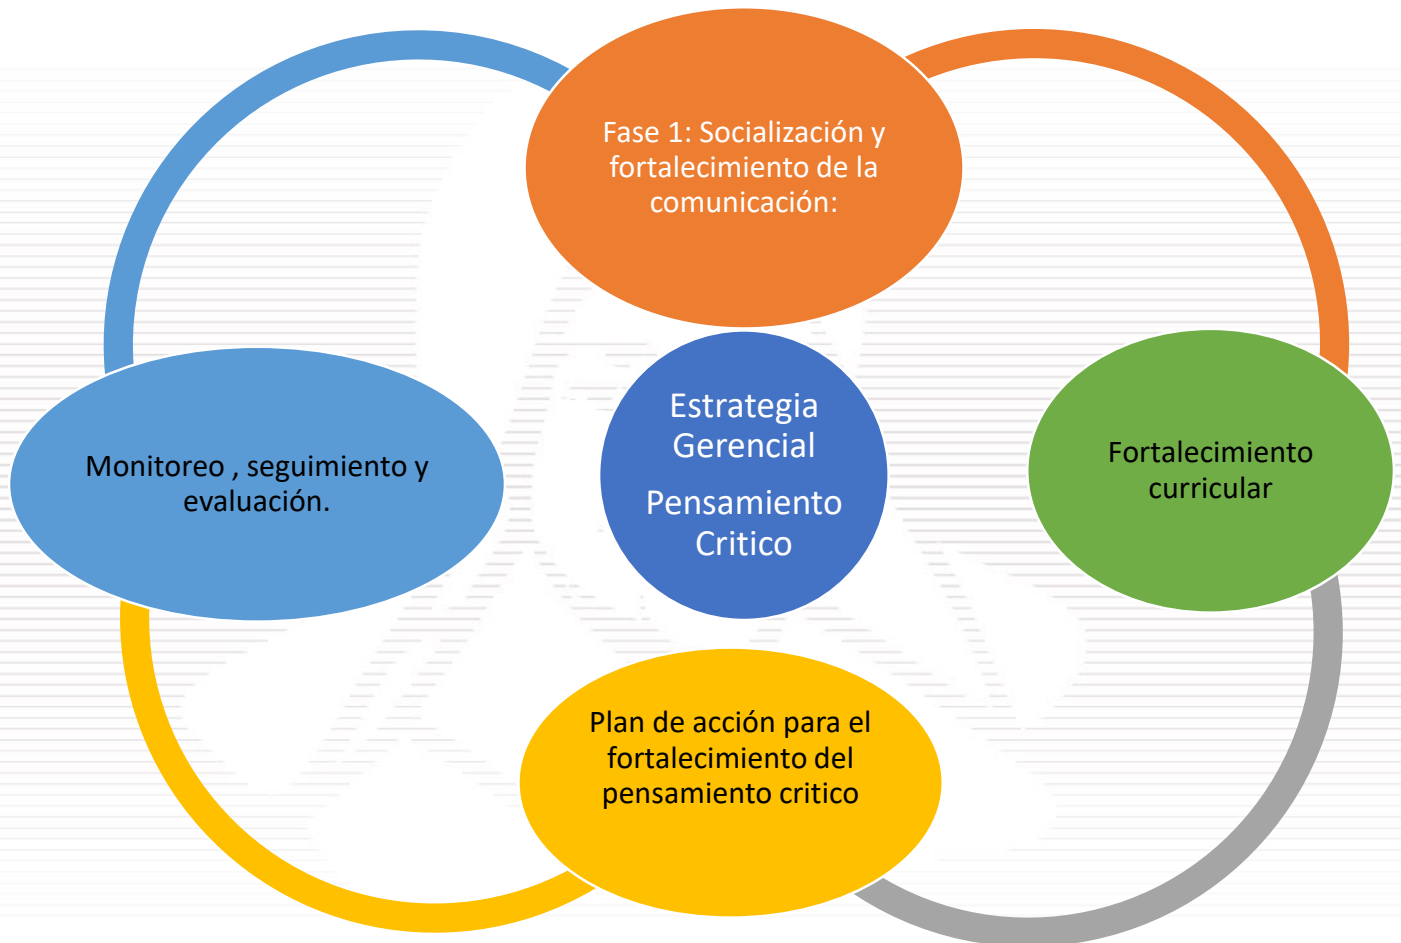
Fase 1: Socialización y fortalecimiento de la comunicación:

Estrategia Gerencial

Pensamiento Critico

Monitoreo , seguimiento y evaluación.

Fortalecimiento curricular

Plan de acción para el fortalecimiento del pensamiento critico